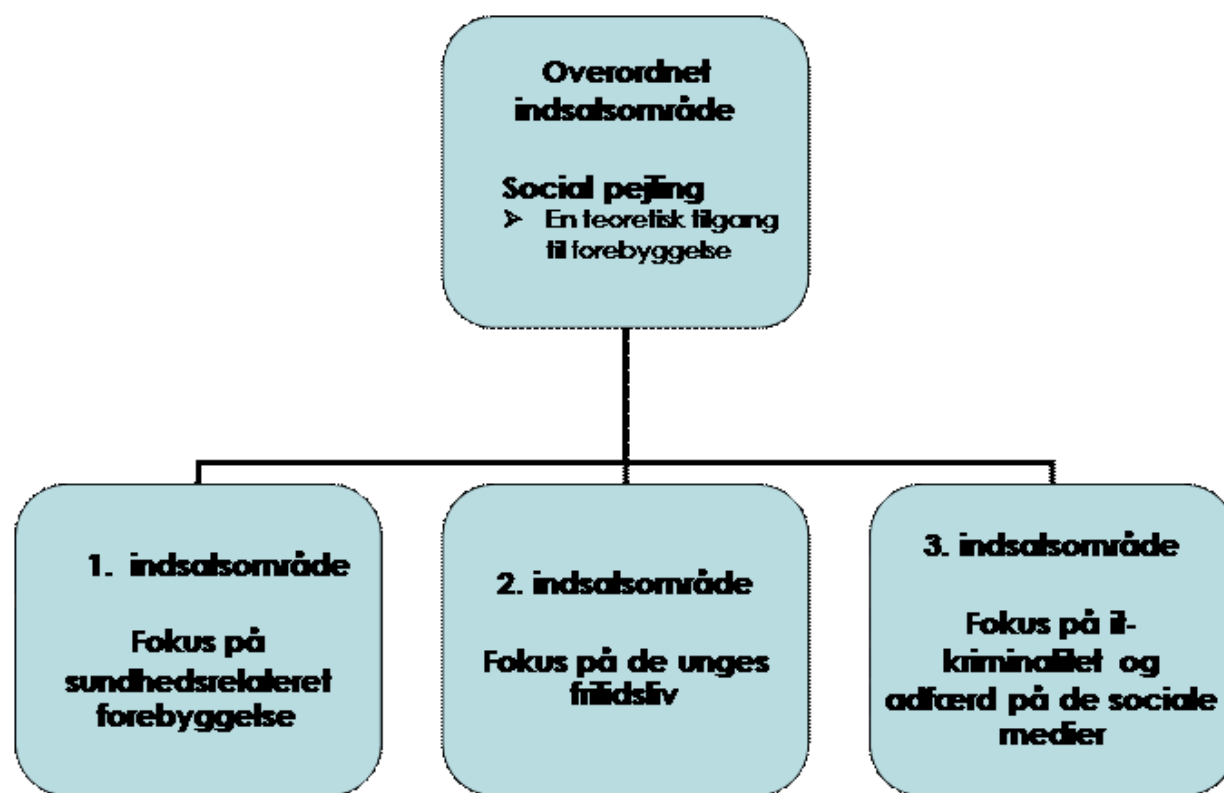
Overordnet indsatsområde

Social pejling
➢ En teoretisk tilgang til forebyggelse

1. indsatsområde

Fokus på sundhedsrelateret forebyggelse

2. indsatsområde

Fokus på de unges fritidsliv

3. indsatsområde

Fokus på it-kriminalitet og adfærd på de sociale medier